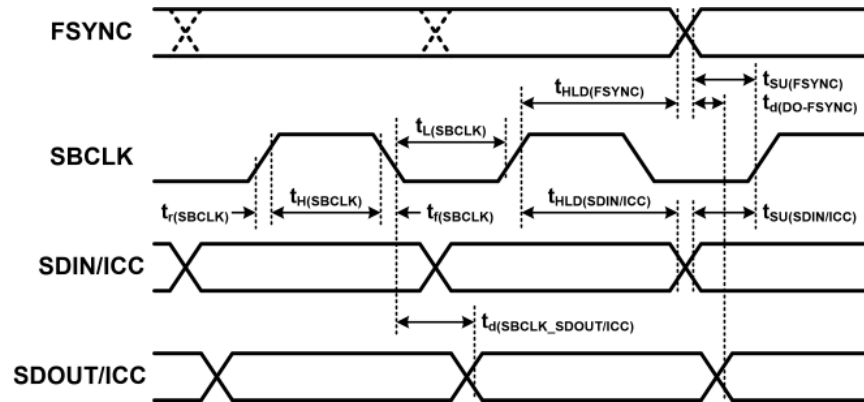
FSYNC

$t_{SU(FSYNC)}$

$t_{HLD(FSYNC)}$

$t_{d(DO\text{-}FSYNC)}$

$t_{L(SBCLK)}$

SBCLK

$t_{r(SBCLK)}$

$t_{H(SBCLK)}$

$t_{f(SBCLK)}$

$t_{HLD(SDIN/ICC)}$

$t_{SU(SDIN/ICC)}$

SDIN/ICC

$t_{d(SBCLK\_SDOUT/ICC)}$

SDOUT/ICC